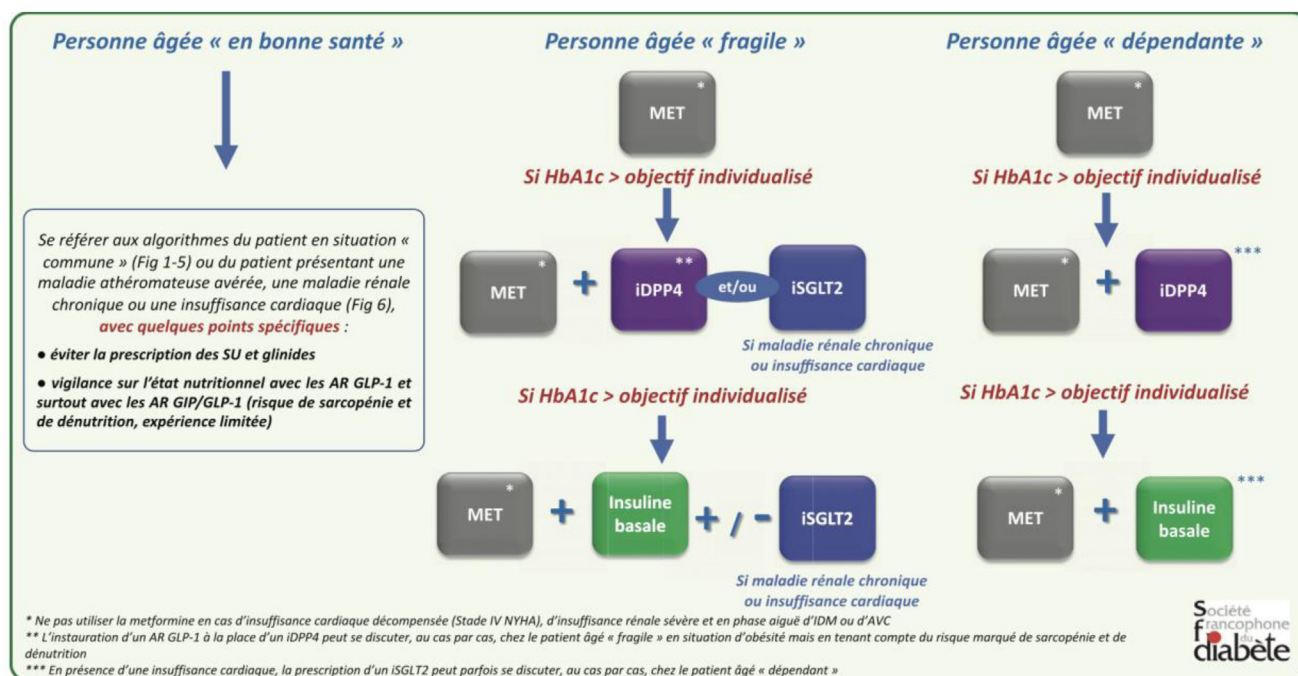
Personne âgée « en bonne santé »

Se référer aux algorithmes du patient en situation « commune » (Fig 1-5) ou du patient présentant une maladie athéromateuse avérée, une maladie rénale chronique ou une insuffisance cardiaque (Fig 6), avec quelques points spécifiques :

● éviter la prescription des SU et glinides

● vigilance sur l'état nutritionnel avec les AR GLP-1 et surtout avec les AR GIP/GLP-1 (risque de sarcopénie et de dénutrition, expérience limitée)

Personne âgée « fragile »

MET *

Si HbA1c > objectif individualisé

MET * + iDPP4 ** et/ou iSGLT2

Si maladie rénale chronique ou insuffisance cardiaque

Si HbA1c > objectif individualisé

MET * + Insuline basale +/- iSGLT2

Si maladie rénale chronique ou insuffisance cardiaque

Personne âgée « dépendante »

MET *

Si HbA1c > objectif individualisé

MET * + iDPP4 ***

Si HbA1c > objectif individualisé

MET * + Insuline basale ***

* Ne pas utiliser la metformine en cas d'insuffisance cardiaque décompensée (Stade IV NYHA), d'insuffisance rénale sévère et en phase aiguë d'IDM ou d'AVC
** L'instauration d'un AR GLP-1 à la place d'un iDPP4 peut se discuter, au cas par cas, chez le patient âgé « fragile » en situation d'obésité mais en tenant compte du risque marqué de sarcopénie et de dénutrition
*** En présence d'une insuffisance cardiaque, la prescription d'un iSGLT2 peut parfois se discuter, au cas par cas, chez le patient âgé « dépendant »

Société francophone du diabète